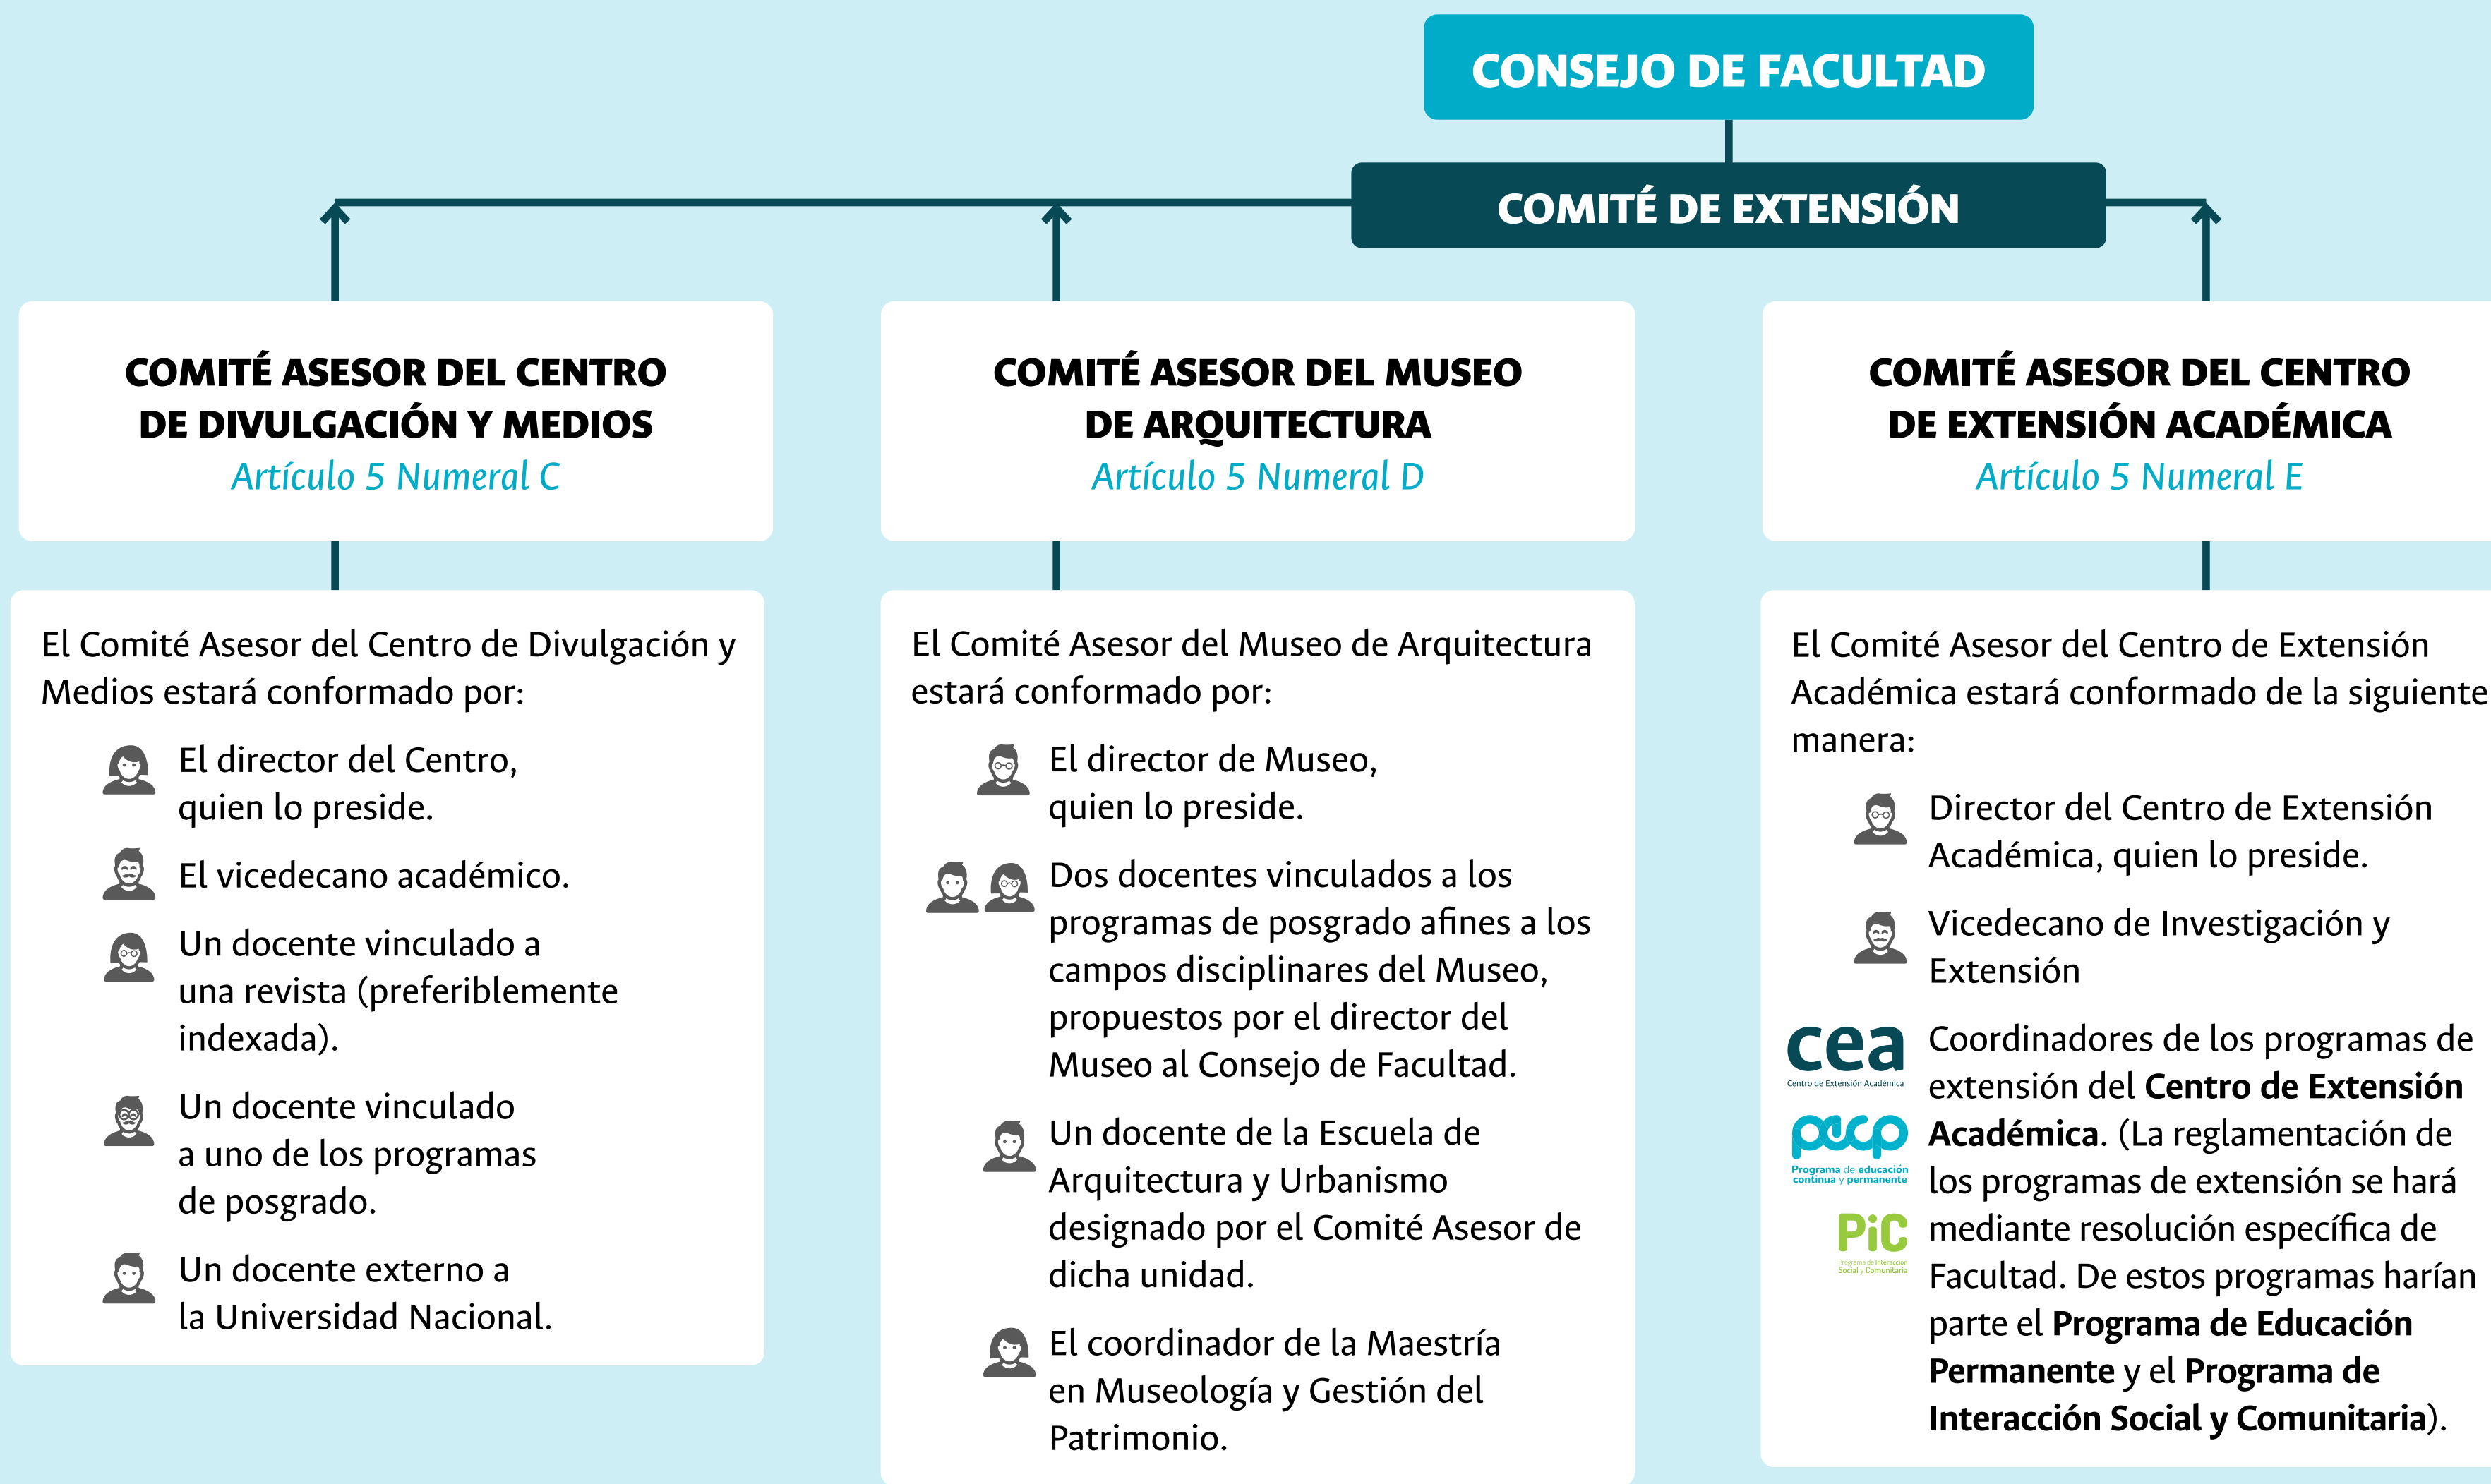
CONSEJO DE FACULTAD

COMITÉ DE EXTENSIÓN

COMITÉ ASESOR DEL CENTRO DE DIVULGACIÓN Y MEDIOS
Artículo 5 Numeral C

El Comité Asesor del Centro de Divulgación y Medios estará conformado por:

El director del Centro, quien lo preside.

El vicedecano académico.

Un docente vinculado a una revista (preferiblemente indexada).

Un docente vinculado a uno de los programas de posgrado.

Un docente externo a la Universidad Nacional.

COMITÉ ASESOR DEL MUSEO DE ARQUITECTURA
Artículo 5 Numeral D

El Comité Asesor del Museo de Arquitectura estará conformado por:

El director de Museo, quien lo preside.

Dos docentes vinculados a los programas de posgrado afines a los campos disciplinares del Museo, propuestos por el director del Museo al Consejo de Facultad.

Un docente de la Escuela de Arquitectura y Urbanismo designado por el Comité Asesor de dicha unidad.

El coordinador de la Maestría en Museología y Gestión del Patrimonio.

COMITÉ ASESOR DEL CENTRO DE EXTENSIÓN ACADÉMICA
Artículo 5 Numeral E

El Comité Asesor del Centro de Extensión Académica estará conformado de la siguiente manera:

Director del Centro de Extensión Académica, quien lo preside.

Vicedecano de Investigación y Extensión

cea
Centro de Extensión Académica
pecp
Programa de educación continua y permanente
PiC
Programa de Interacción Social y Comunitaria

Coordinadores de los programas de extensión del **Centro de Extensión Académica**. (La reglamentación de los programas de extensión se hará mediante resolución específica de Facultad. De estos programas harían parte el **Programa de Educación Permanente** y el **Programa de Interacción Social y Comunitaria**).